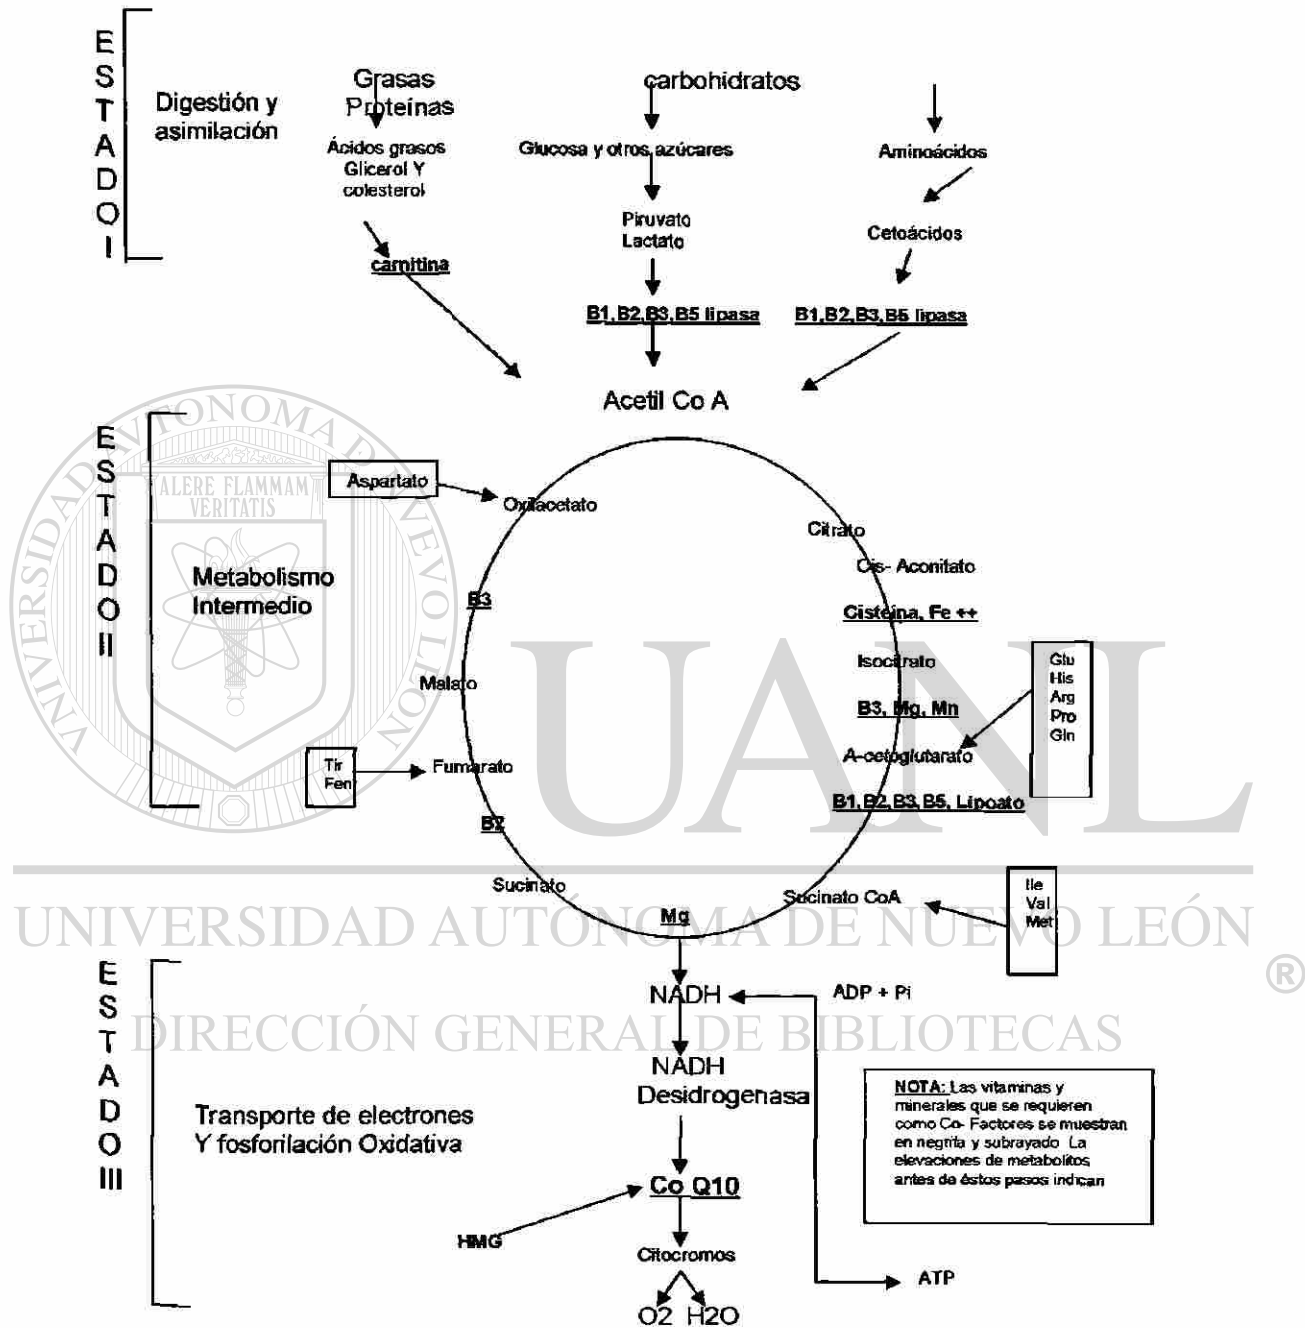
ESTADO I

Digestión y asimilación

Grasas
Proteínas

carbohidratos

Ácidos grasos
Glicerol Y
colesterol

Glucosa y otros azúcares

Aminoácidos

Piruvato
Lactato

Cetoácidos

carnitina

B1,B2,B3,B5 lipasa

B1,B2,B3,B5 lipasa

Acetil Co A

ESTADO II

Metabolismo Intermedio

Aspartato

Oxilacetato

Citrato

Cis- Aconitato

Cisteína, Fe ++

B3

Isocitrato

Glu
His
Arg
Pro
Gln

Malato

B3, Mg, Mn

A-cetoglutarato

Tir
Fen

Fumarato

B1,B2,B3,B5, Lipoato

B2

Sucinato

Sucinato CoA

Ile
Val
Met

Mg

UNIVERSIDAD AUTÓNOMA DE NUEVO LEÓN
®
DIRECCIÓN GENERAL DE BIBLIOTECAS

UANL

ALERE FLAMMAM VERITATIS

ESTADO III

NADH

ADP + Pi

NADH
Desidrogenasa

Transporte de electrones
Y fosforilación Oxidativa

NOTA: Las vitaminas y minerales que se requieren como Co- Factores se muestran en negrita y subrayado. La elevaciones de metabolitos antes de éstos pasos indican

Co Q10

HMG

Citocromos

ATP

O2 H2O